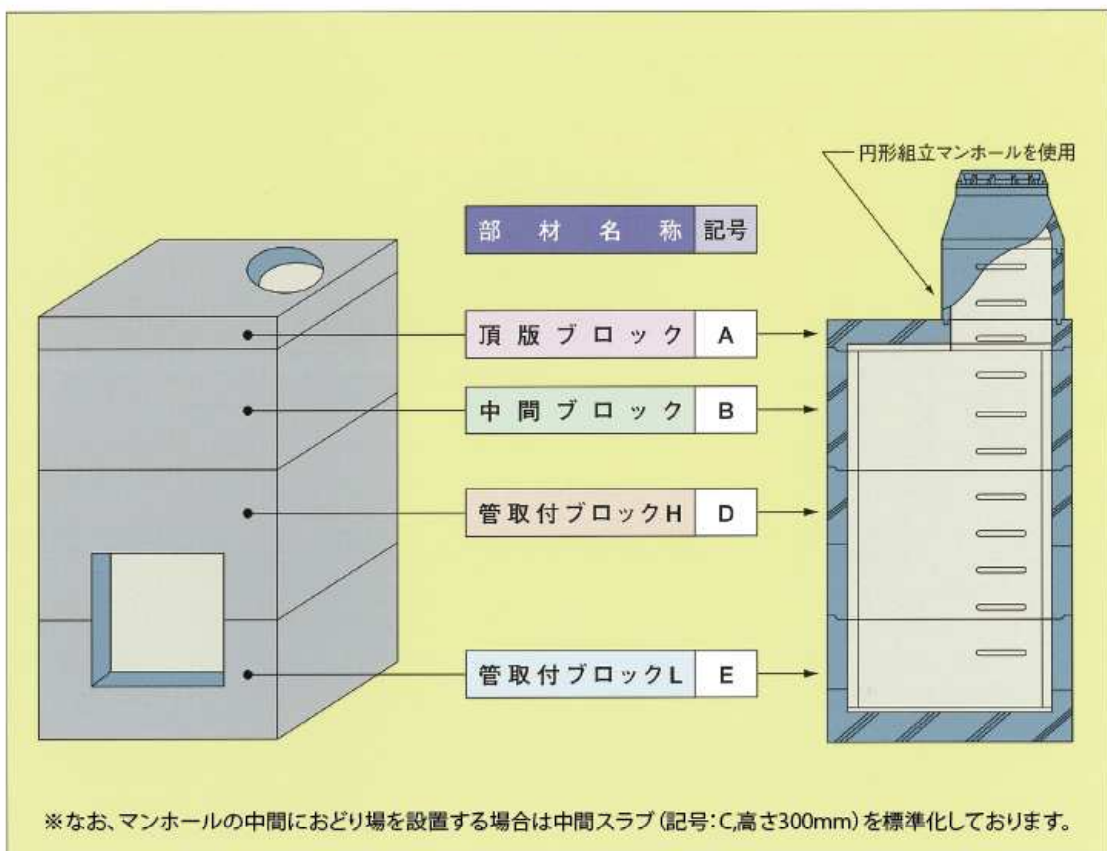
円形組立マンホールを使用

| 部材名称 | 記号 |
|---|---|
| 頂版ブロック | A |
| 中間ブロック | B |
| 管取付ブロックH | D |
| 管取付ブロックL | E |

※なお、マンホールの中間におどり場を設置する場合は中間スラブ(記号:C,高さ300mm)を標準化しております。